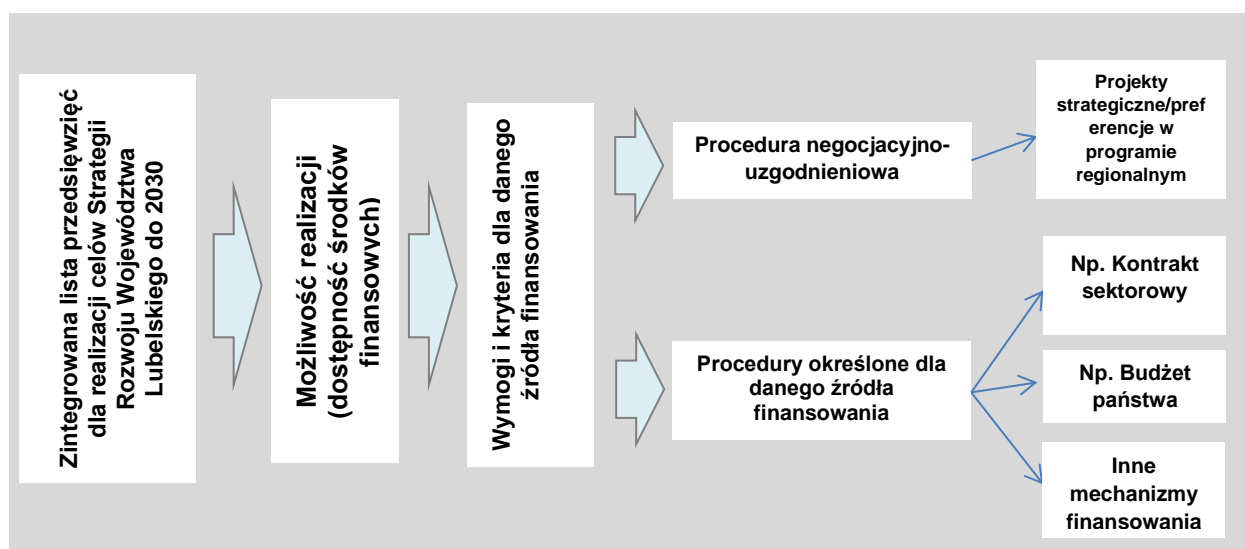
Zintegrowana lista przedsięwzięć dla realizacji celów Strategii Rozwoju Województwa Lubelskiego do 2030

Możliwość realizacji (dostępność środków finansowych)

Wymogi i kryteria dla danego źródła finansowania

Procedura negocjacyjno-uzgodnieniowa

Projekty strategiczne/preferencje w programie regionalnym

Procedury określone dla danego źródła finansowania

Np. Kontrakt sektorowy

Np. Budżet państwa

Inne mechanizmy finansowania